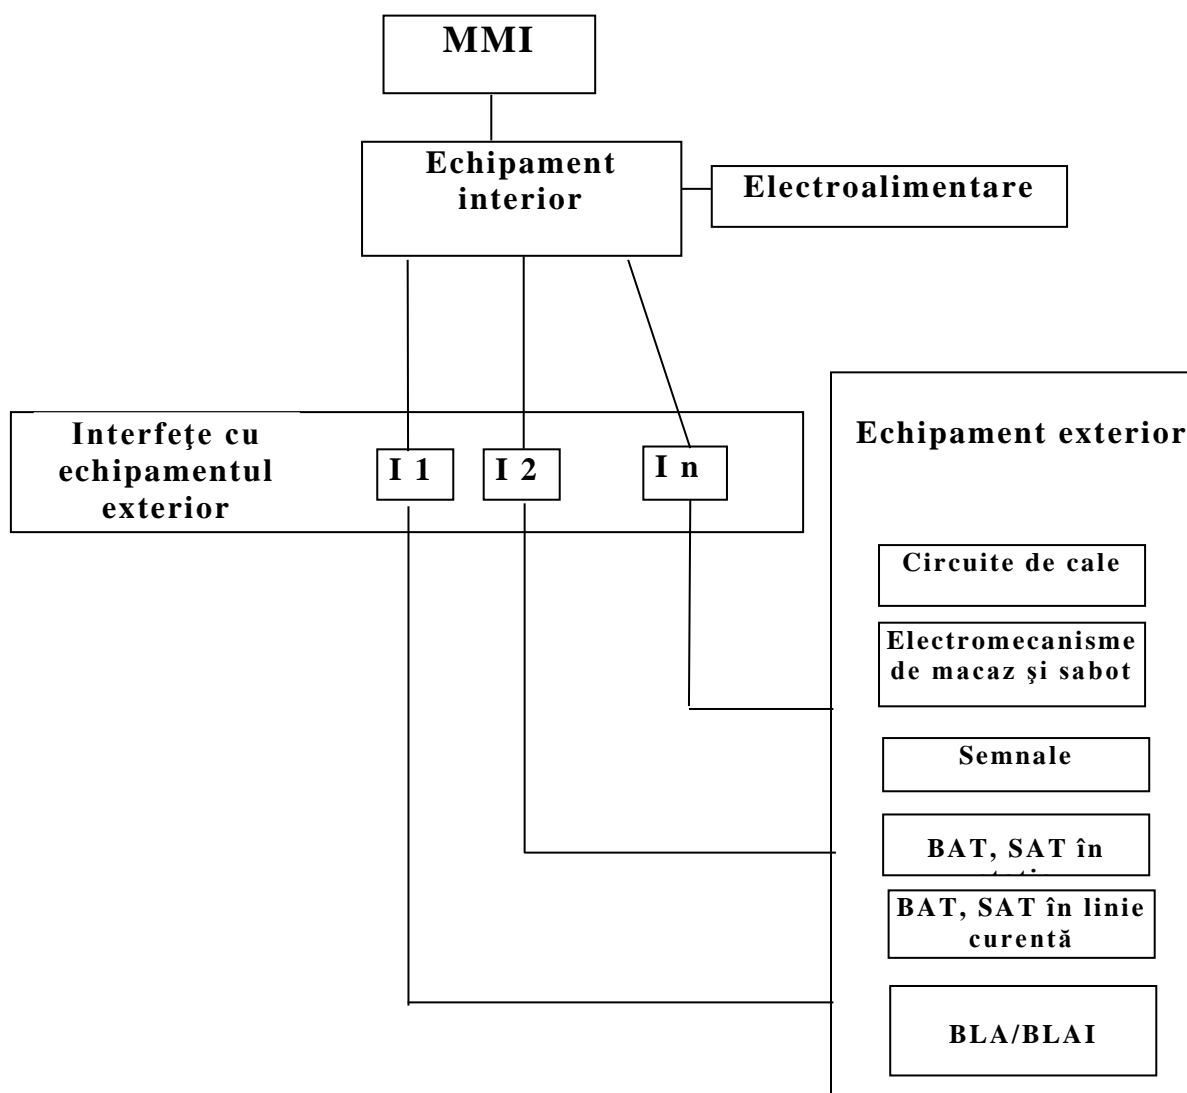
MMI

Echipament interior

Electroalimentare

Interfeţe cu echipamentul exterior

I 1

I 2

I n

Echipament exterior

Circuite de cale

Electromecanisme de macaz şi sabot

Semnale

BAT, SAT în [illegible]

BAT, SAT în linie curentă

BLA/BLAI